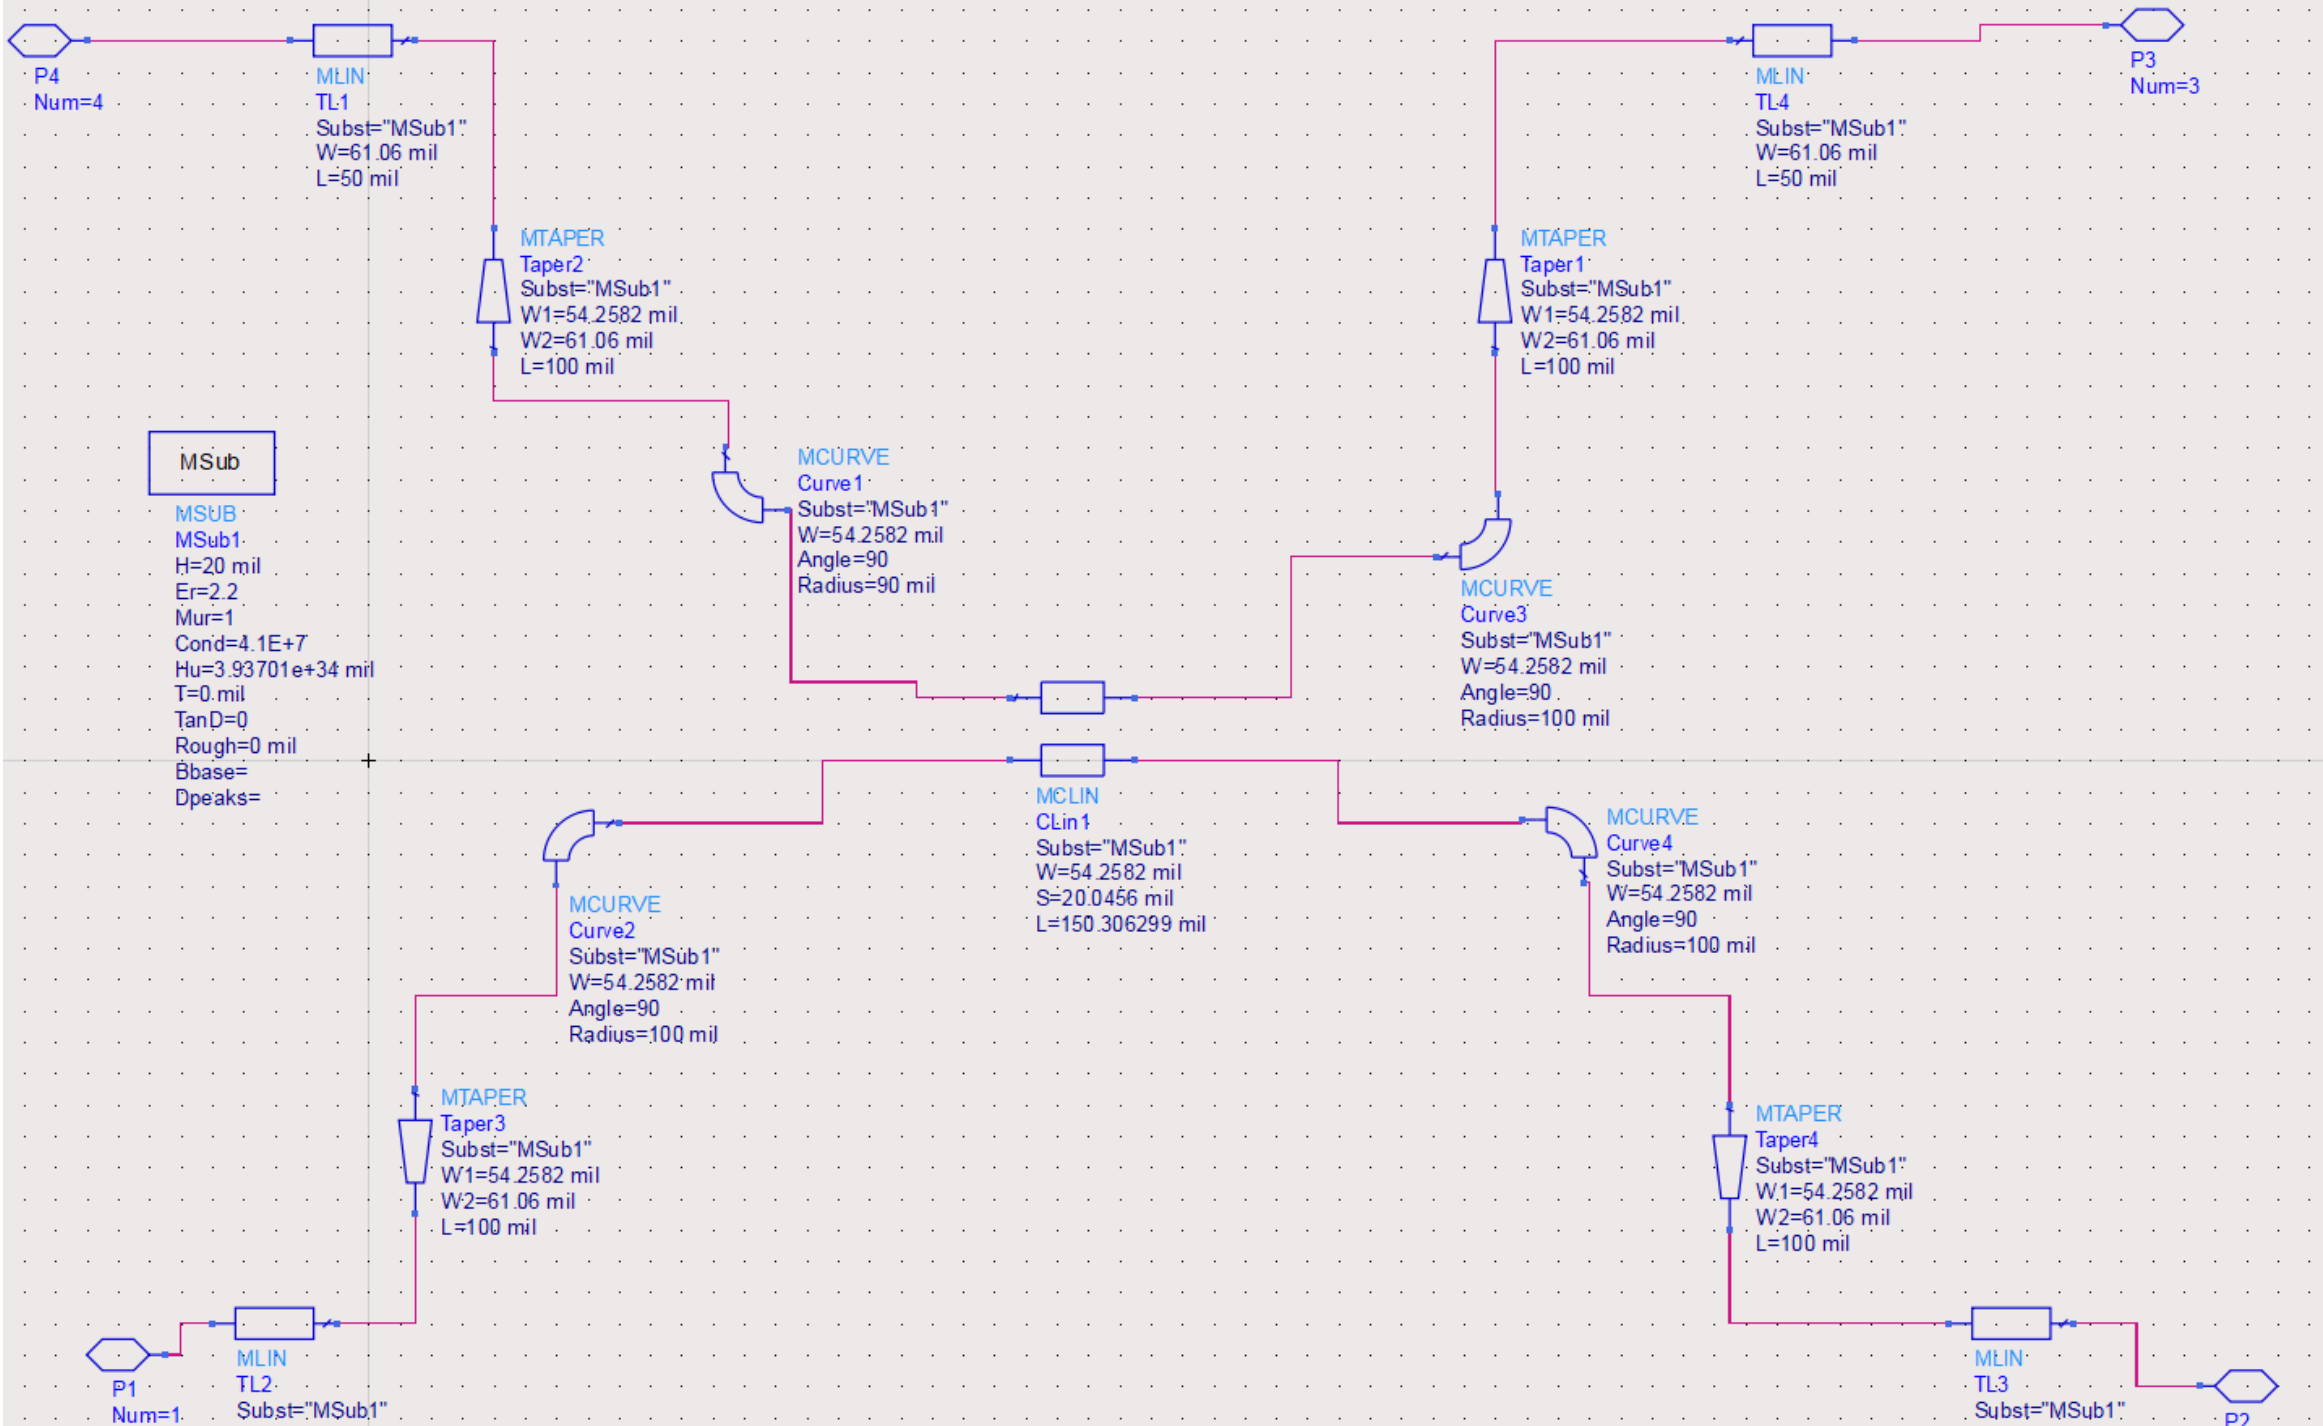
P4
Num=4

MLIN
TL1
Subst="MSub1"
W=61.06 mil
L=50 mil

MLIN
TL4
Subst="MSub1"
W=61.06 mil
L=50 mil

P3
Num=3

MTAPER
Taper2
Subst="MSub1"
W1=54.2582 mil
W2=61.06 mil
L=100 mil

MTAPER
Taper1
Subst="MSub1"
W1=54.2582 mil
W2=61.06 mil
L=100 mil

MSub

MSUB
MSub1
H=20 mil
Er=2.2
Mur=1
Cond=4.1E+7
Hu=3.93701e+34 mil
T=0 mil
TanD=0
Rough=0 mil
Bbase=
Dpeaks=

MCURVE
Curve1
Subst="MSub1"
W=54.2582 mil
Angle=90
Radius=90 mil

MCURVE
Curve3
Subst="MSub1"
W=54.2582 mil
Angle=90
Radius=100 mil

MCLIN
CLin1
Subst="MSub1"
W=54.2582 mil
S=20.0456 mil
L=150.306299 mil

MCURVE
Curve4
Subst="MSub1"
W=54.2582 mil
Angle=90
Radius=100 mil

MCURVE
Curve2
Subst="MSub1"
W=54.2582 mil
Angle=90
Radius=100 mil

MTAPER
Taper3
Subst="MSub1"
W1=54.2582 mil
W2=61.06 mil
L=100 mil

MTAPER
Taper4
Subst="MSub1"
W1=54.2582 mil
W2=61.06 mil
L=100 mil

P1
Num=1

MLIN
TL2
Subst="MSub1"

MLIN
TL3
Subst="MSub1"

P2